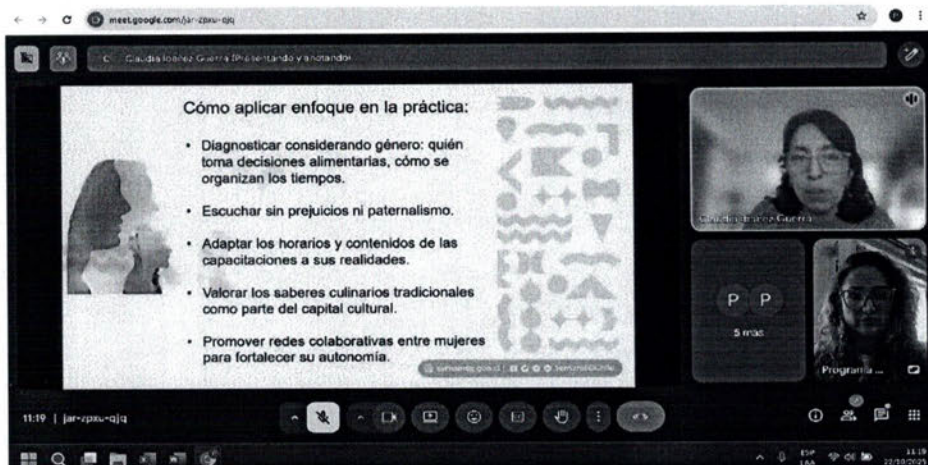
meet.google.com/jar-zpxu-qjq

Claudia Ibáñez Guerra (Presentando y anotando)

Cómo aplicar enfoque en la práctica:

• Diagnosticar considerando género: quién toma decisiones alimentarias, cómo se organizan los tiempos.

• Escuchar sin prejuicios ni paternalismo.

• Adaptar los horarios y contenidos de las capacitaciones a sus realidades.

• Valorar los saberes culinarios tradicionales como parte del capital cultural.

• Promover redes colaborativas entre mujeres para fortalecer su autonomía.

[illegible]

Claudia Ibáñez Guerra

P P
5 más

Programa ...

11:19 | jar-zpxu-qjq

ESP LAA

11:19
22/10/2025